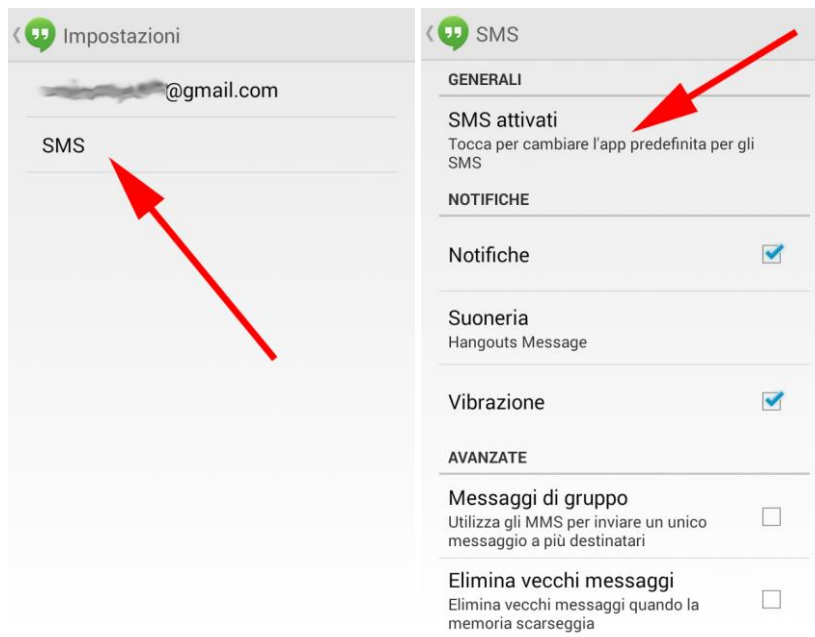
Impostazioni

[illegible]@gmail.com

SMS

SMS

GENERALI

SMS attivati
Tocca per cambiare l'app predefinita per gli SMS

NOTIFICHE

Notifiche

Suoneria
Hangouts Message

Vibrazione

AVANZATE

Messaggi di gruppo
Utilizza gli MMS per inviare un unico messaggio a più destinatari

Elimina vecchi messaggi
Elimina vecchi messaggi quando la memoria scarseggia